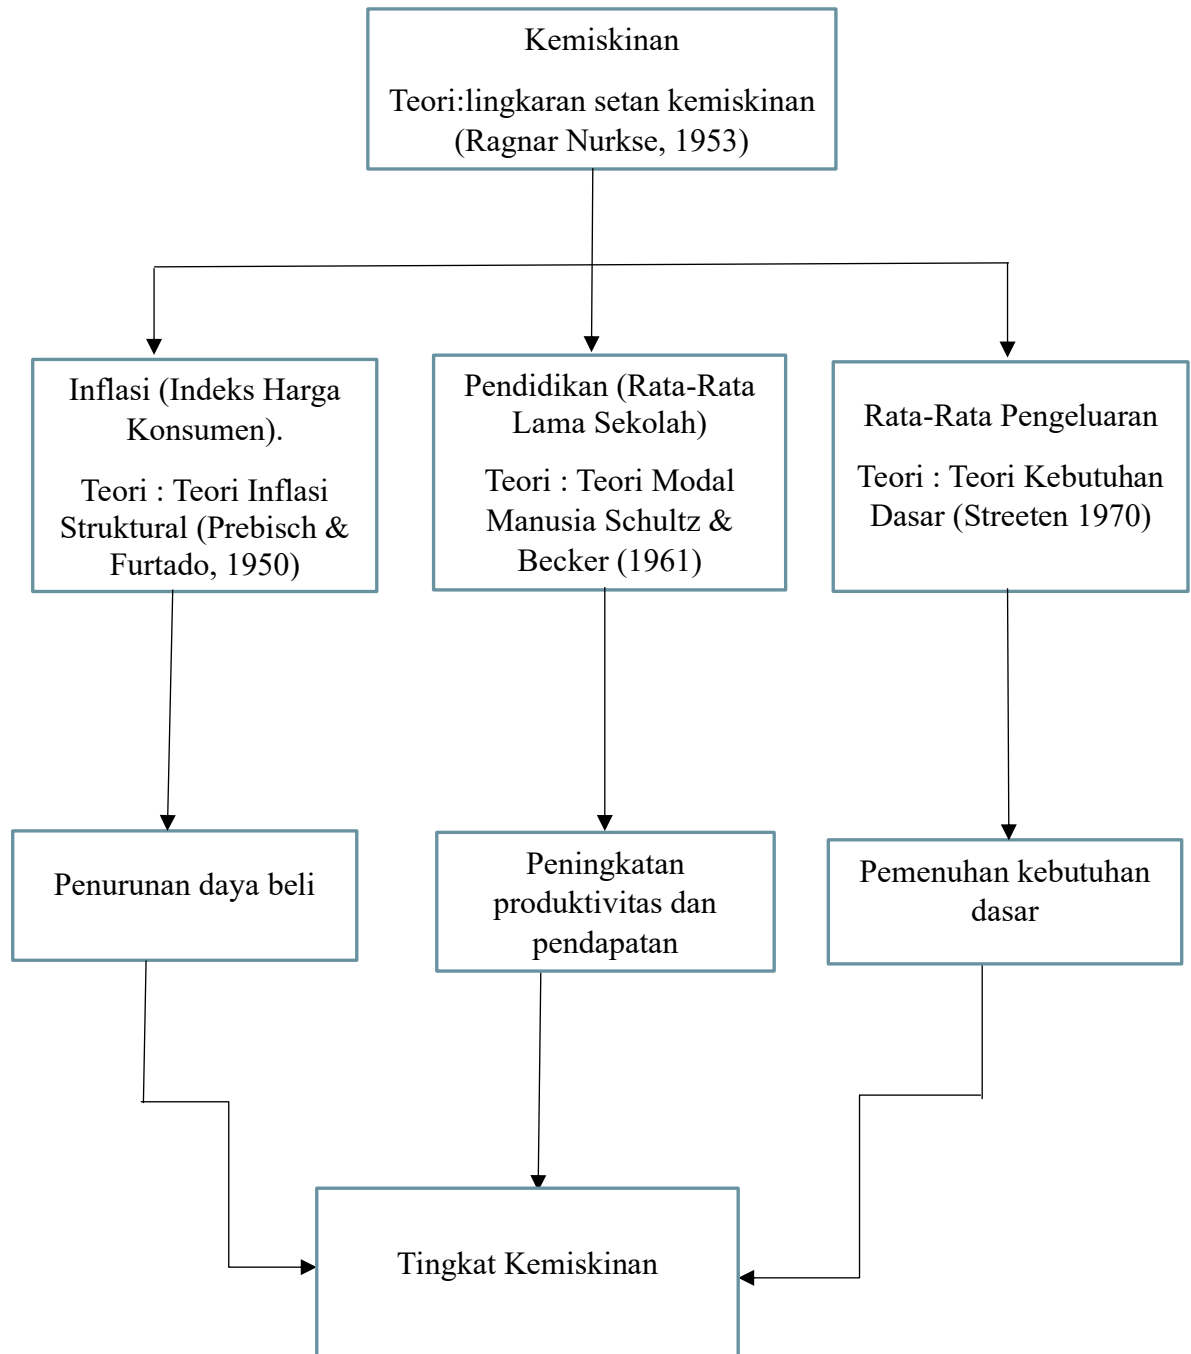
Kemiskinan

Teori:lingkaran setan kemiskinan (Ragnar Nurkse, 1953)

Inflasi (Indeks Harga Konsumen).

Teori : Teori Inflasi Struktural (Prebisch & Furtado, 1950)

Pendidikan (Rata-Rata Lama Sekolah)

Teori : Teori Modal Manusia Schultz & Becker (1961)

Rata-Rata Pengeluaran

Teori : Teori Kebutuhan Dasar (Streeten 1970)

Penurunan daya beli

Peningkatan produktivitas dan pendapatan

Pemenuhan kebutuhan dasar

Tingkat Kemiskinan